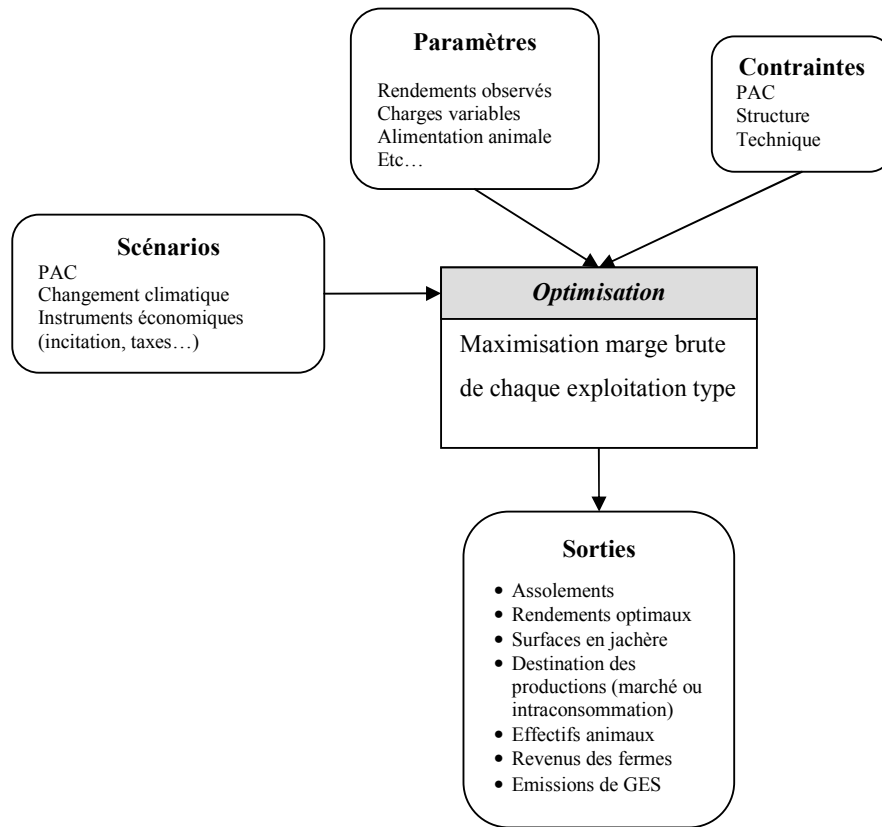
Paramètres

Rendements observés
Charges variables
Alimentation animale
Etc…

Contraintes
PAC
Structure
Technique

Scénarios
PAC
Changement climatique
Instruments économiques (incitation, taxes…)

*Optimisation*

Maximisation marge brute de chaque exploitation type

Sorties

- Assolements
- Rendements optimaux
- Surfaces en jachère
- Destination des productions (marché ou intraconsommation)
- Effectifs animaux
- Revenus des fermes
- Emissions de GES